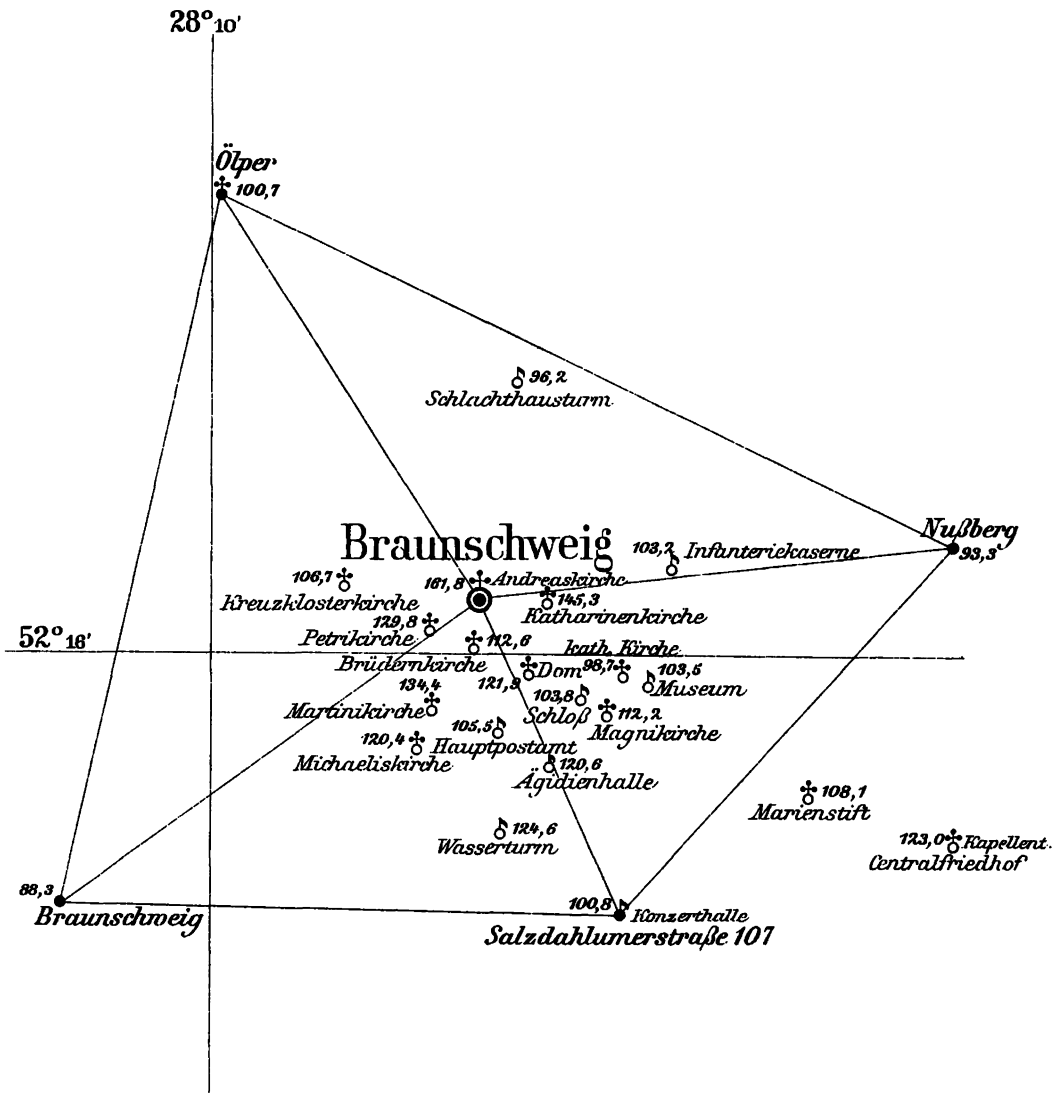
28° 10'

Ölper
100,7

96,2
Schlachthausturm

Braunschweig

103,2 Infanteriekaserne

Nußberg
93,3

106,7
Kreuzklosterkirche

161,8 Andreaskirche

145,3
Katharinenkirche

129,8
Petrikirche

112,6

kath. Kirche

52° 16'

Brüdernkirche

Dom 98,7

103,5
Museum

134,4
Martinikirche

121,3

103,8
Schloß

112,2
Magnikirche

105,5
120,4 Hauptpostamt
Michaeliskirche

120,6
Ägidienhalle

108,1
Marienstift

123,0 Kapellent.
Centralfriedhof

124,6
Wasserturm

88,3
Braunschweig

100,8 Konzerthalle
Salzdahlumerstraße 107